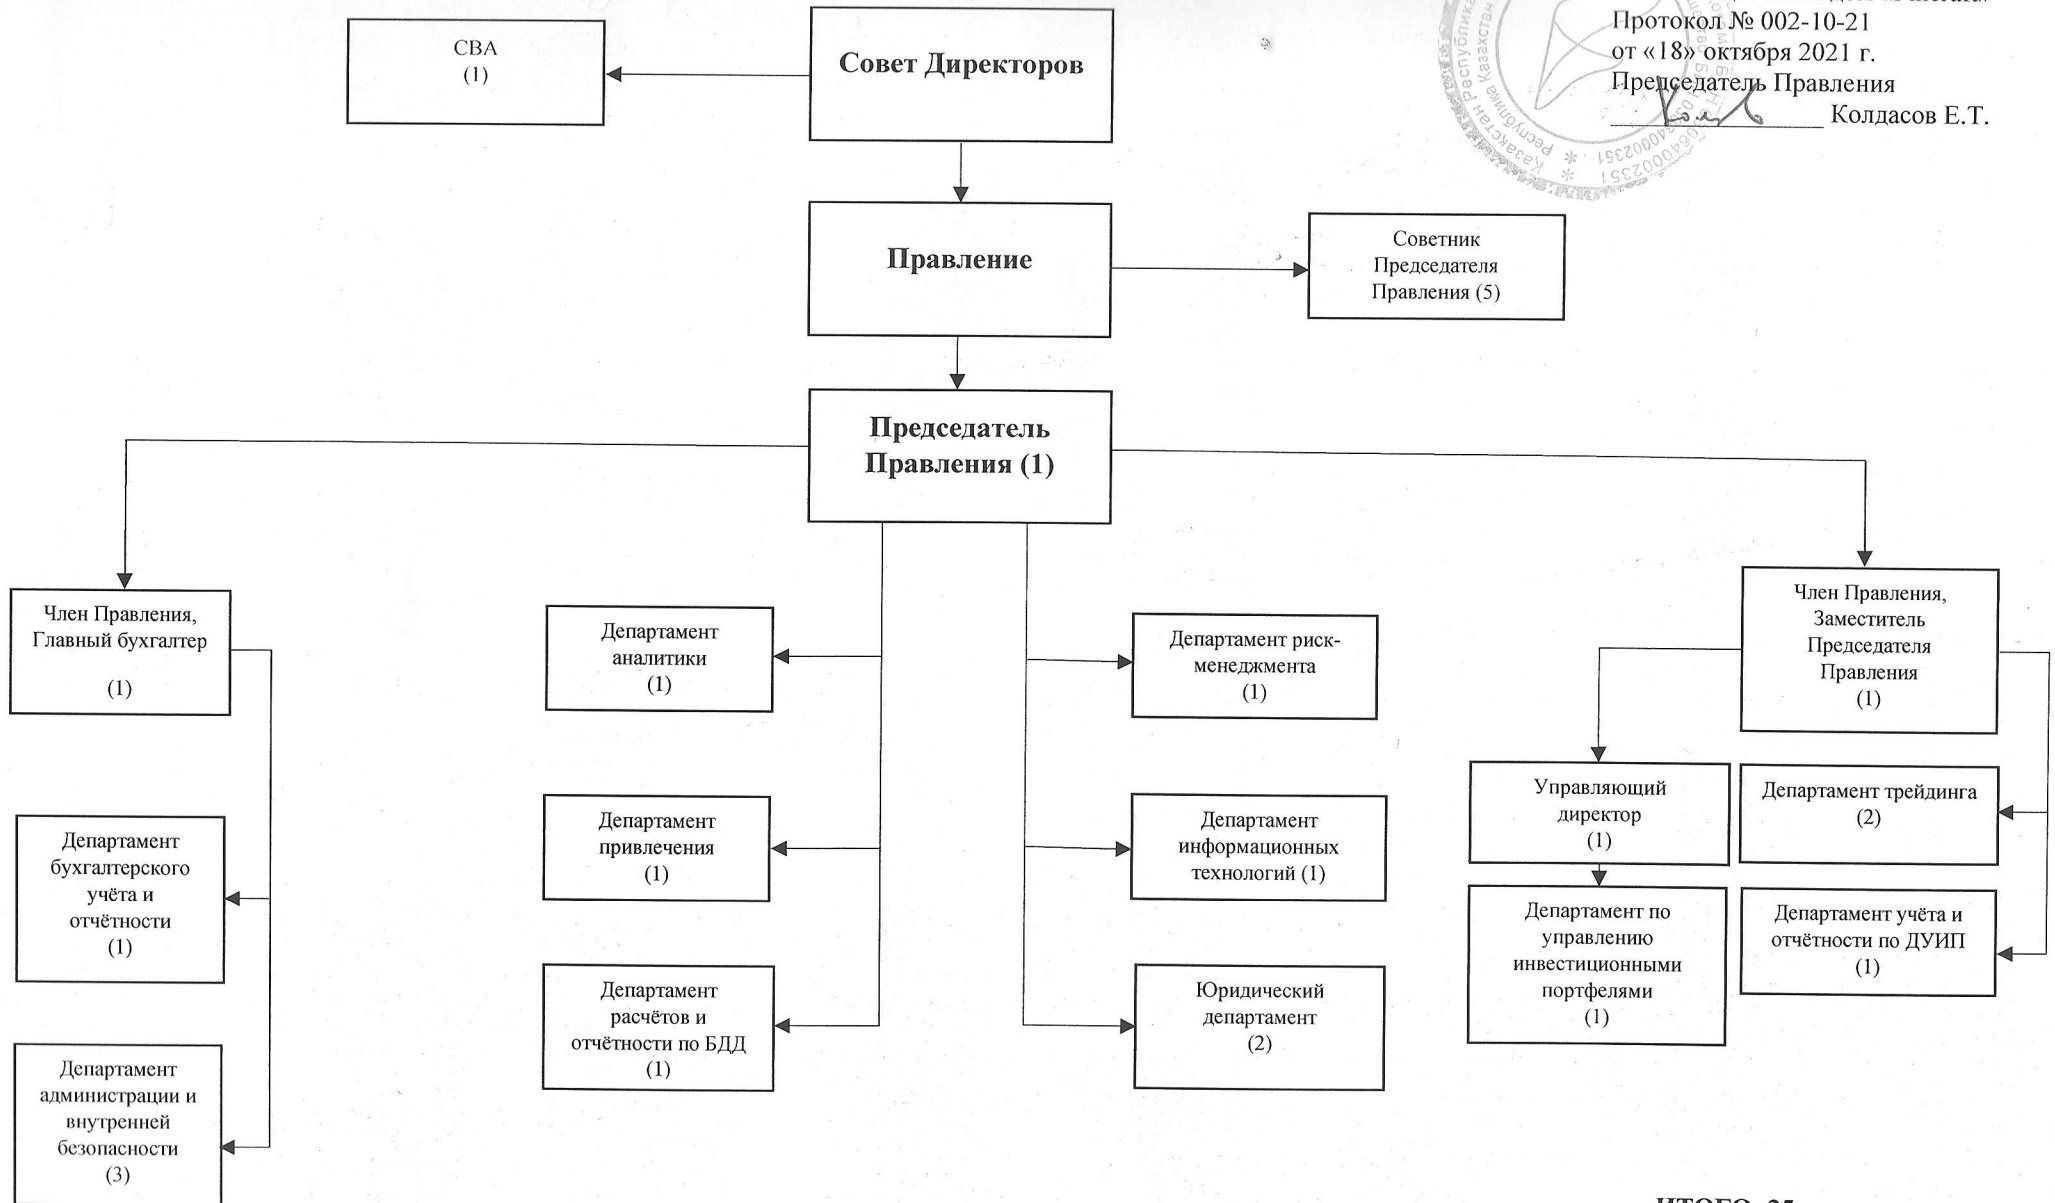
Протокол № 002-10-21
от «18» октября 2021 г.
Председатель Правления
_________ Колдасов Е.Т.

Республика Казахстан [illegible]

СВА
(1)

Совет Директоров

Правление

Советник Председателя Правления (5)

Председатель Правления (1)

Член Правления, Главный бухгалтер

(1)

Департамент бухгалтерского учёта и отчётности
(1)

Департамент администрации и внутренней безопасности
(3)

Департамент аналитики
(1)

Департамент привлечения
(1)

Департамент расчётов и отчётности по БДД
(1)

Департамент риск-менеджмента
(1)

Департамент информационных технологий (1)

Юридический департамент
(2)

Член Правления, Заместитель Председателя Правления
(1)

Управляющий директор
(1)

Департамент по управлению инвестиционными портфелями
(1)

Департамент трейдинга
(2)

Департамент учёта и отчётности по ДУИП
(1)

ИТОГО 25